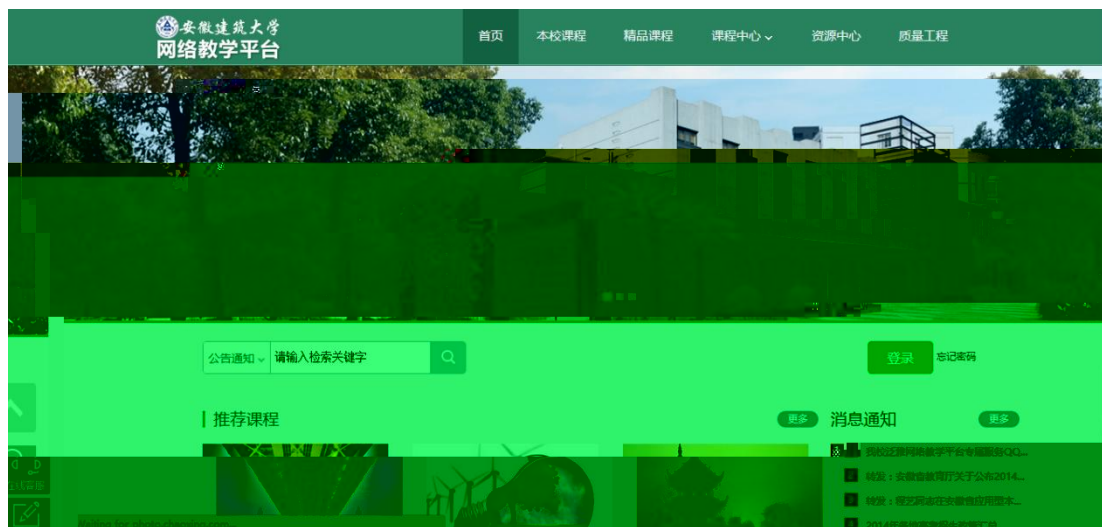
安徽建筑大学
网络教学平台

首页 本校课程 精品课程 课程中心 资源中心 质量工程

公告通知 请输入检索关键字

登录 忘记密码

推荐课程 更多

消息通知 更多

我校泛雅网络教学平台专题服务QQ...
转发：安徽省教育厅关于公布2014...
转发：博艺网志在安徽省应用型本...
2014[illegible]